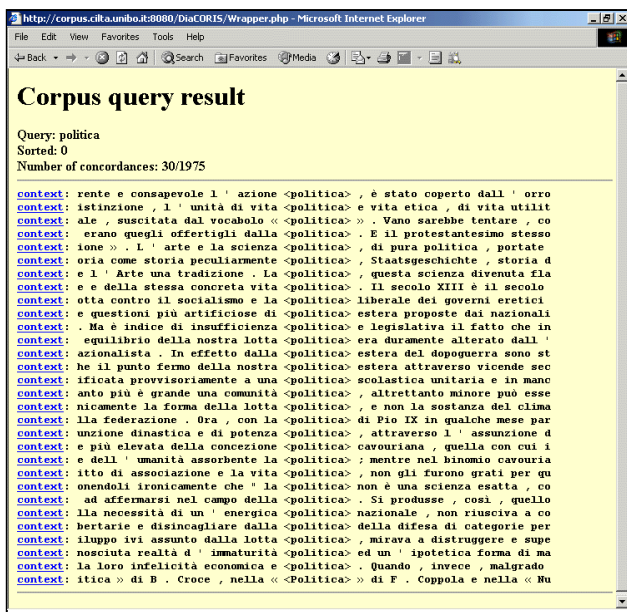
http://corpus.cilta.unibo.it:8080/DiaCORIS/Wrapper.php - Microsoft Internet Explorer

File Edit View Favorites Tools Help

Back Search Favorites Media

# Corpus query result

Query: politica
Sorted: 0
Number of concordances: 30/1975

context: rente e consapevole l ' azione <politica> , è stato coperto dall ' orro
context: istinzione , l ' unità di vita <politica> e vita etica , di vita utilit
context: ale , suscitata dal vocabolo « <politica> » . Vano sarebbe tentare , co
context: erano quegli offertigli dalla <politica> . E il protestantesimo stesso
context: ione » . L ' arte e la scienza <politica> , di pura politica , portate
context: oria come storia peculiarmente <politica> , Staatsgeschichte , storia d
context: e l ' Arte una tradizione . La <politica> , questa scienza divenuta fla
context: e e della stessa concreta vita <politica> . Il secolo XIII è il secolo
context: otta contro il socialismo e la <politica> liberale dei governi eretici
context: e questioni più artificiose di <politica> estera proposte dai nazionali
context: . Ma è indice di insufficienza <politica> e legislativa il fatto che in
context: equilibrio della nostra lotta <politica> era duramente alterato dall '
context: azionalista . In effetto dalla <politica> estera del dopoguerra sono st
context: he il punto fermo della nostra <politica> estera attraverso vicende sec
context: ificata provvisoriamente a una <politica> scolastica unitaria e in manc
context: anto più è grande una comunità <politica> , altrettanto minore può esse
context: nicamente la forma della lotta <politica> , e non la sostanza del clima
context: lla federazione . Ora , con la <politica> di Pio IX in qualche mese par
context: unzione dinastica e di potenza <politica> , attraverso l ' assunzione d
context: e più elevata della concezione <politica> cavouriana , quella con cui i
context: e dell ' umanità assorbente la <politica> ; mentre nel binomio cavouria
context: itto di associazione e la vita <politica> , non gli furono grati per qu
context: onendoli ironicamente che " la <politica> non è una scienza esatta , co
context: ad affermarsi nel campo della <politica> . Si produsse , così , quello
context: lla necessità di un ' energica <politica> nazionale , non riusciva a co
context: bertarie e disincagliare dalla <politica> della difesa di categorie per
context: iluppo ivi assunto dalla lotta <politica> , mirava a distruggere e supe
context: nosciuta realtà d ' immaturità <politica> ed un ' ipotetica forma di ma
context: la loro infelicità economica e <politica> . Quando , invece , malgrado
context: itica » di B . Croce , nella « <Politica> » di F . Coppola e nella « Nu